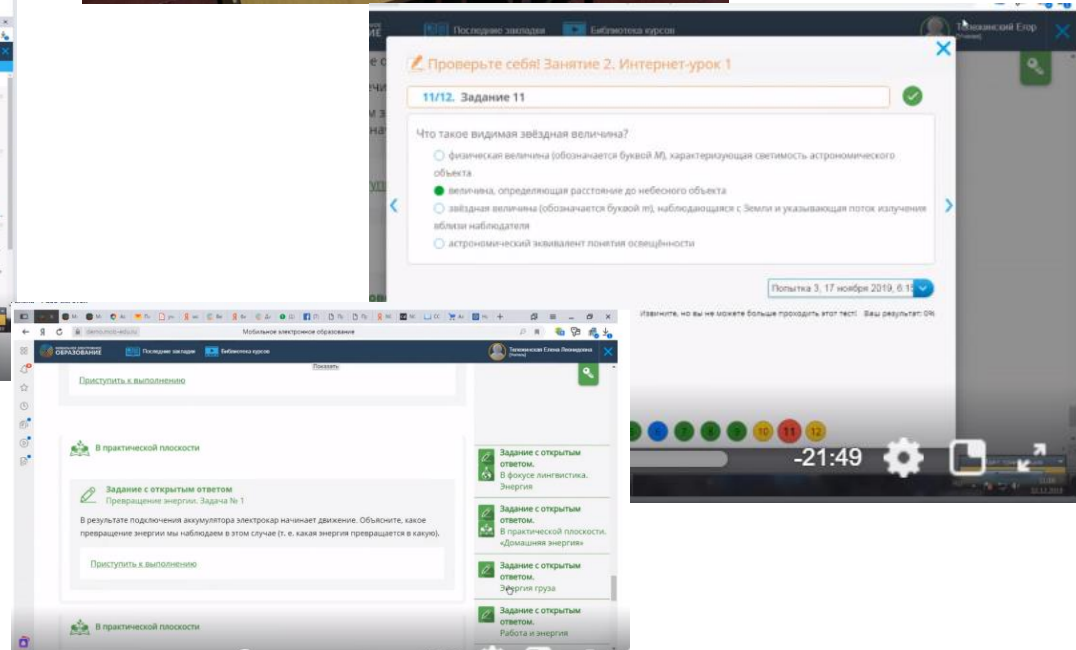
Последние закладки Библиотека курсов

Тележинский Егор

Проверьте себя! Занятие 2. Интернет-урок 1

11/12. Задание 11

Что такое видимая звёздная величина?

физическая величина (обозначается буквой M), характеризующая светимость астрономического объекта

величина, определяющая расстояние до небесного объекта

звёздная величина (обозначается буквой m), наблюдающаяся с Земли и указывающая поток излучения вблизи наблюдателя

астрономический эквивалент понятия освещённости

Попытка 3, 17 ноября 2019, 6:1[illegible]

Извините, но вы не можете больше проходить этот тест! Ваш результат: 0%

10 11 12

-21:49

demo.mos-edu.ru Мобильное электронное образование

МОБИЛЬНОЕ ЭЛЕКТРОННОЕ ОБРАЗОВАНИЕ Последние закладки Библиотека курсов

Тележинская Елена Леонидовна

Показать

Приступить к выполнению

В практической плоскости

Задание с открытым ответом
Превращение энергии. Задача № 1

В результате подключения аккумулятора электрокар начинает движение. Объясните, какое превращение энергии мы наблюдаем в этом случае (т. е. какая энергия превращается в какую).

Приступить к выполнению

В практической плоскости

Задание с открытым ответом.
В фокусе лингвистика. Энергия

Задание с открытым ответом.
В практической плоскости. «Домашняя энергия»

Задание с открытым ответом.
Энергия груза

Задание с открытым ответом.
Работа и энергия